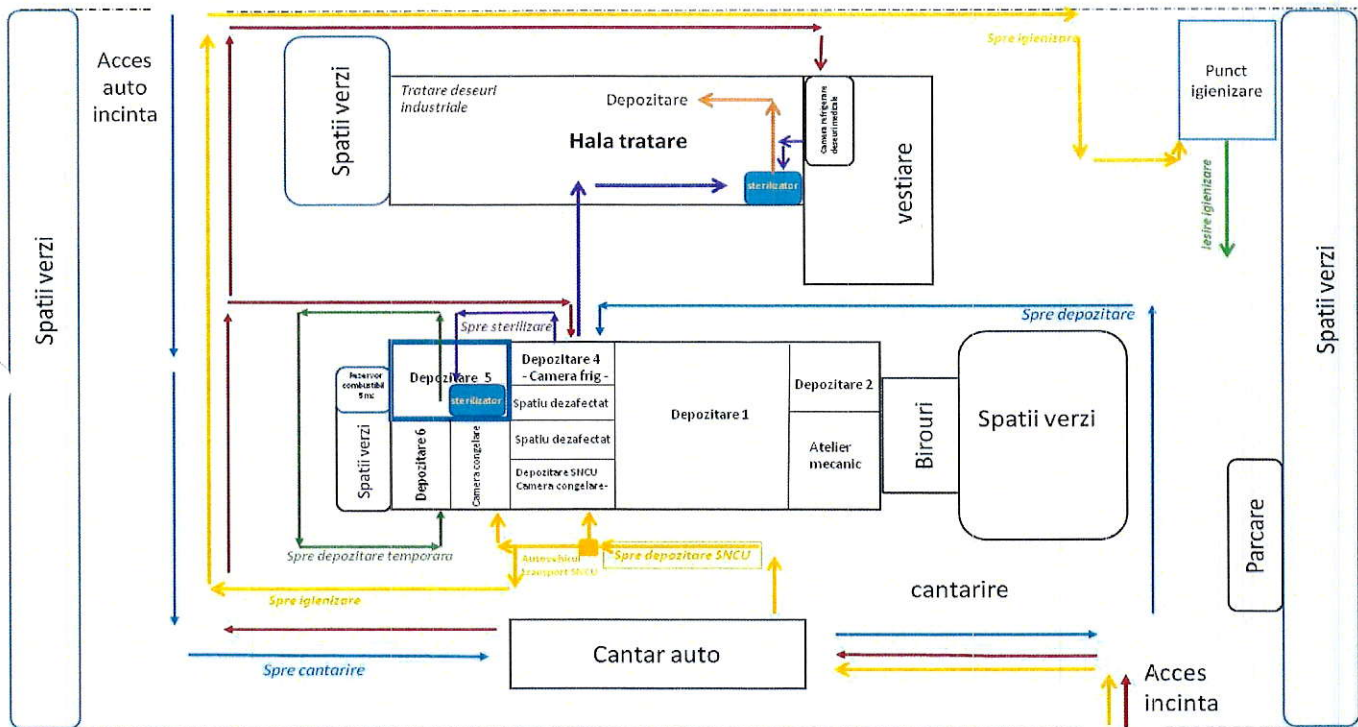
Spatii verzi

Acces auto incinta

Spatii verzi

Tratare deseuri industriale

Depozitare

Camera refrigerare deseuri medicale

Hala tratare

sterilizator

vestiare

Spre igienizare

Punct igienizare

Iesire igienizare

Spatii verzi

Spre depozitare

Spre sterilizare

Rezervor combustibil 5 mc

Depozitare 5

sterilizator

Depozitare 4 - Camera frig -

Spatiu dezafectat

Spatiu dezafectat

Depozitare SNCU Camera congelare-

Depozitare 1

Depozitare 2

Atelier mecanic

Birouri

Spatii verzi

Spatii verzi

Depozitare 6

Camera congelare

Spre depozitare temporara

Autovehicul transport SNCU

Spre depozitare SNCU

Parcare

Spre igienizare

cantarire

Spre cantarire

Cantar auto

Acces incinta